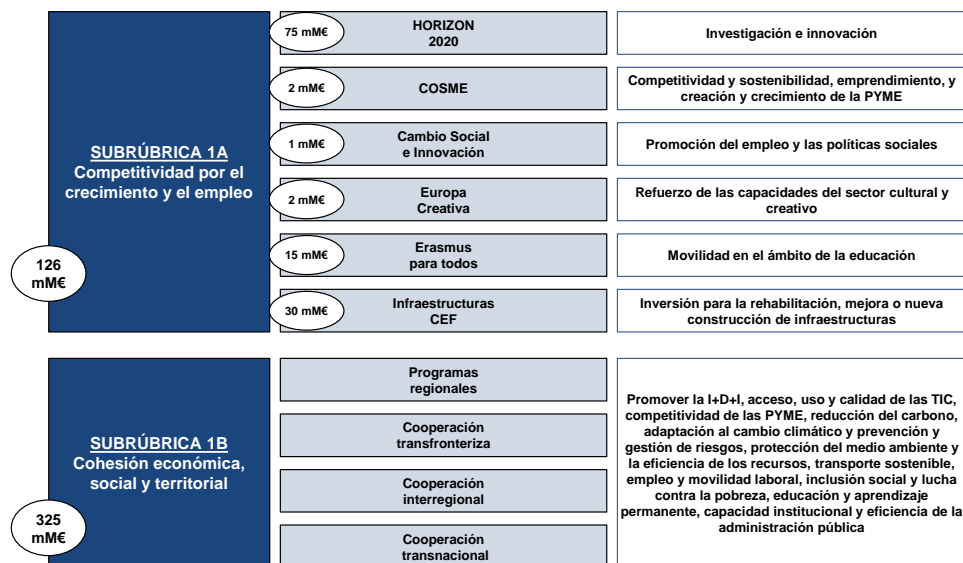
SUBRÚBRICA 1A
Competitividad por el crecimiento y el empleo

126 mM€

75 mM€ HORIZON 2020

Investigación e innovación

2 mM€ COSME

Competitividad y sostenibilidad, emprendimiento, y creación y crecimiento de la PYME

1 mM€ Cambio Social e Innovación

Promoción del empleo y las políticas sociales

2 mM€ Europa Creativa

Refuerzo de las capacidades del sector cultural y creativo

15 mM€ Erasmus para todos

Movilidad en el ámbito de la educación

30 mM€ Infraestructuras CEF

Inversión para la rehabilitación, mejora o nueva construcción de infraestructuras

SUBRÚBRICA 1B
Cohesión económica, social y territorial

325 mM€

Programas regionales

Cooperación transfronteriza

Cooperación interregional

Cooperación transnacional

Promover la I+D+I, acceso, uso y calidad de las TIC, competitividad de las PYME, reducción del carbono, adaptación al cambio climático y prevención y gestión de riesgos, protección del medio ambiente y la eficiencia de los recursos, transporte sostenible, empleo y movilidad laboral, inclusión social y lucha contra la pobreza, educación y aprendizaje permanente, capacidad institucional y eficiencia de la administración pública